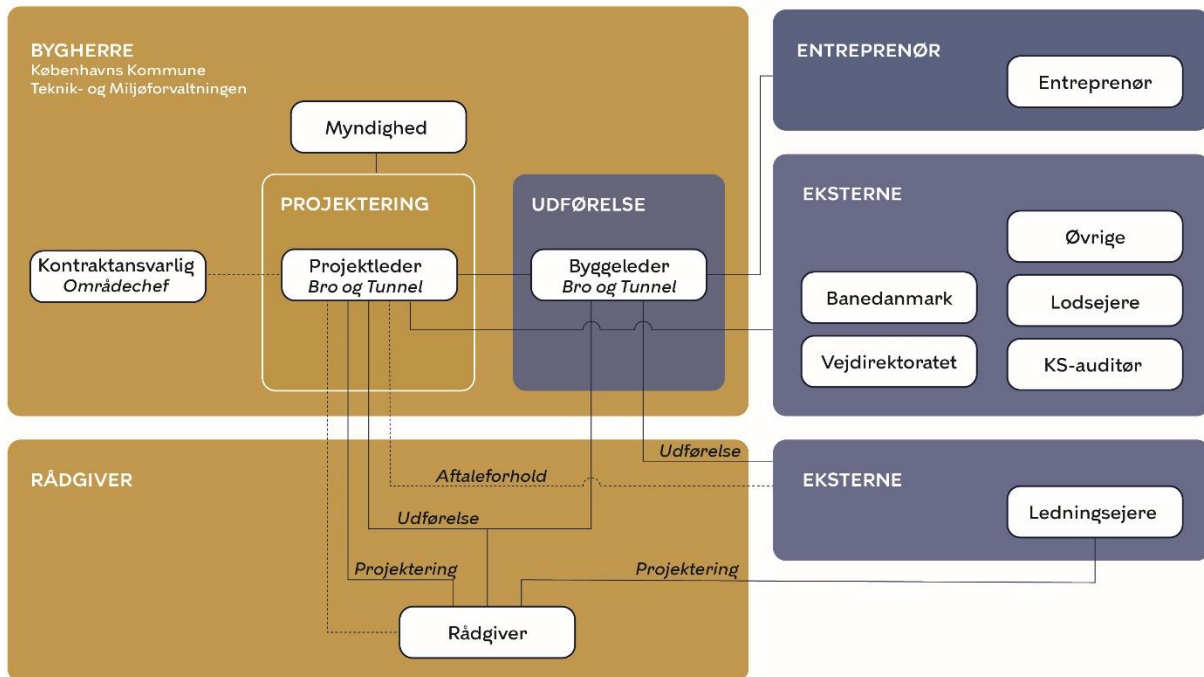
BYGHERRE
Københavns Kommune
Teknik- og Miljøforvaltningen

Myndighed

PROJEKTERING

UDFØRELSE

Kontraktansvarlig
*Områdechef*

Projektleder
*Bro og Tunnel*

Byggeleder
*Bro og Tunnel*

ENTREPRENØR

Entreprenør

EKSTERNE

Øvrige

Banedanmark

Lodsejere

Vejdirektoratet

KS-auditør

RÅDGIVER

*Udførelse*

*Aftaleforhold*

EKSTERNE

Ledningsejere

*Udførelse*

*Projektering*

*Projektering*

Rådgiver